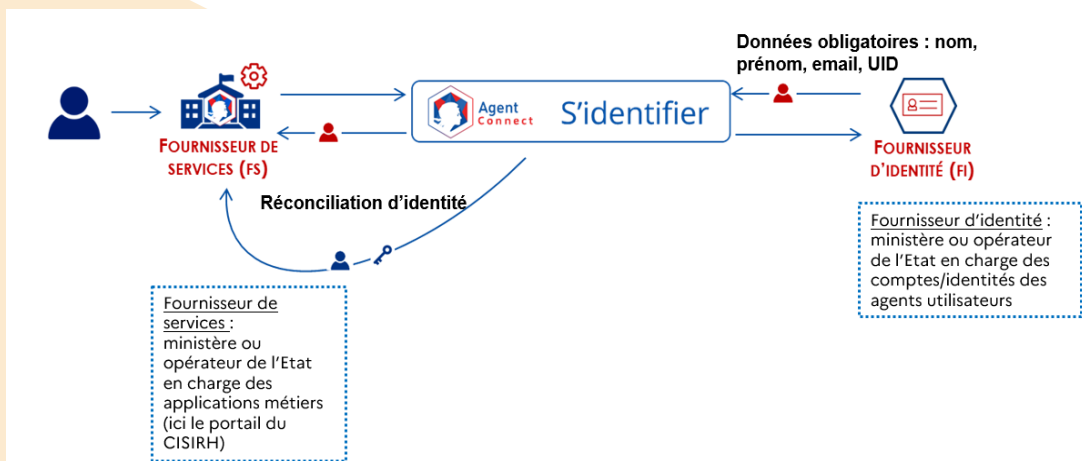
Données obligatoires : nom, prénom, email, UID

Agent Connect

S'identifier

FOURNISSEUR DE SERVICES (FS)

FOURNISSEUR D'IDENTITÉ (FI)

Réconciliation d'identité

Fournisseur d'identité : ministère ou opérateur de l'Etat en charge des comptes/identités des agents utilisateurs

Fournisseur de services : ministère ou opérateur de l'Etat en charge des applications métiers (ici le portail du CISIRH)